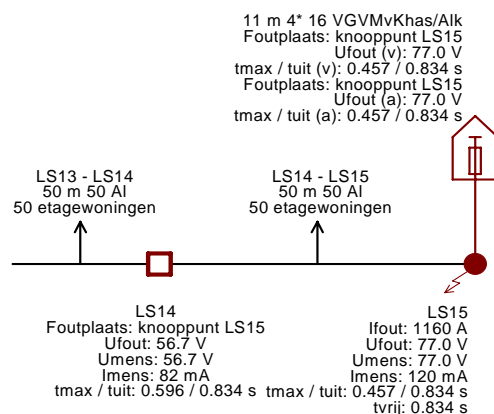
11 m 4* 16 VGVMvKhas/Alk
Foutplaats: knooppunt LS15
Ufout (v): 77.0 V
tmax / tuit (v): 0.457 / 0.834 s
Foutplaats: knooppunt LS15
Ufout (a): 77.0 V
tmax / tuit (a): 0.457 / 0.834 s

LS13 - LS14
50 m 50 Al
50 etagewoningen

LS14 - LS15
50 m 50 Al
50 etagewoningen

LS14
Foutplaats: knooppunt LS15
Ufout: 56.7 V
Umens: 56.7 V
Imens: 82 mA
tmax / tuit: 0.596 / 0.834 s

LS15
Ifout: 1160 A
Ufout: 77.0 V
Umens: 77.0 V
Imens: 120 mA
tmax / tuit: 0.457 / 0.834 s
tvrij: 0.834 s